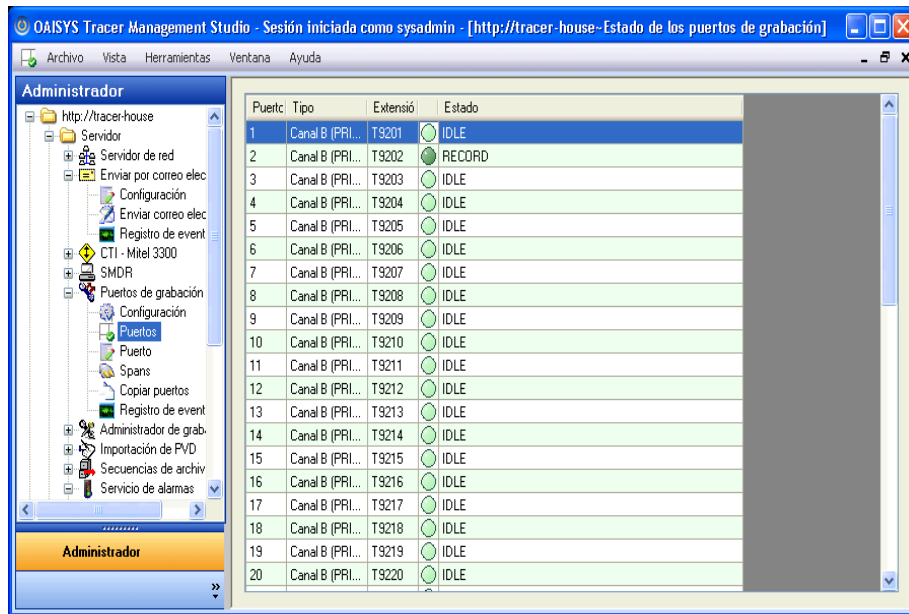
OAISYS Tracer Management Studio - Sesión iniciada como sysadmin - [http://tracer-house~Estado de los puertos de grabación]

Archivo Vista Herramientas Ventana Ayuda

Administrador

http://tracer-house
Servidor
Servidor de red
Enviar por correo elec
Configuración
Enviar correo elec
Registro de event
CTI - Mitel 3300
SMDR
Puertos de grabación
Configuración
Puertos
Puerto
Spans
Copiar puertos
Registro de event
Administrador de grab
Importación de PVD
Secuencias de archiv
Servicio de alarmas

Administrador

| Puerto | Tipo | Extensió | Estado |
|---|---|---|---|
| 1 | Canal B (PRI... | T9201 | IDLE |
| 2 | Canal B (PRI... | T9202 | RECORD |
| 3 | Canal B (PRI... | T9203 | IDLE |
| 4 | Canal B (PRI... | T9204 | IDLE |
| 5 | Canal B (PRI... | T9205 | IDLE |
| 6 | Canal B (PRI... | T9206 | IDLE |
| 7 | Canal B (PRI... | T9207 | IDLE |
| 8 | Canal B (PRI... | T9208 | IDLE |
| 9 | Canal B (PRI... | T9209 | IDLE |
| 10 | Canal B (PRI... | T9210 | IDLE |
| 11 | Canal B (PRI... | T9211 | IDLE |
| 12 | Canal B (PRI... | T9212 | IDLE |
| 13 | Canal B (PRI... | T9213 | IDLE |
| 14 | Canal B (PRI... | T9214 | IDLE |
| 15 | Canal B (PRI... | T9215 | IDLE |
| 16 | Canal B (PRI... | T9216 | IDLE |
| 17 | Canal B (PRI... | T9217 | IDLE |
| 18 | Canal B (PRI... | T9218 | IDLE |
| 19 | Canal B (PRI... | T9219 | IDLE |
| 20 | Canal B (PRI... | T9220 | IDLE |